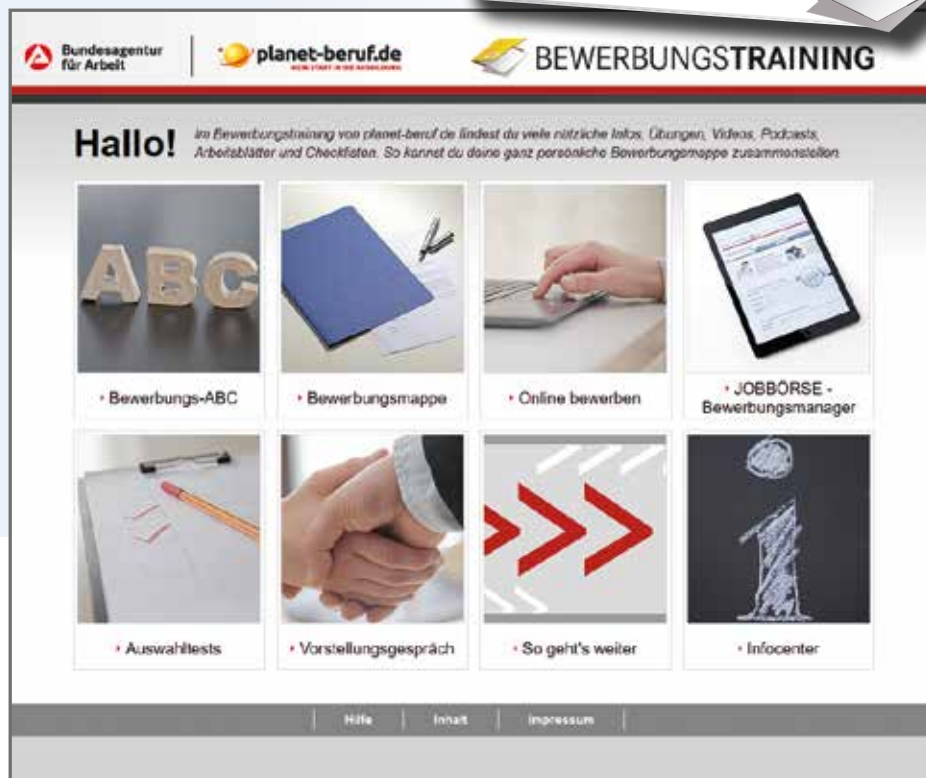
Bundesagentur für Arbeit

planet-beruf.de
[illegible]

BEWERBUNGSTRAINING

Hallo!

Im Bewerbungstraining von planet-beruf.de findest du viele nützliche Infos, Übungen, Videos, Podcasts, Arbeitsblätter und Checklisten. So kannst du deine ganz persönliche Bewerbungsmappe zusammenstellen.

ABC

› Bewerbungs-ABC

› Bewerbungsmappe

› Online bewerben

› JOBBÖRSE - Bewerbungsmanager

› Auswahltests

› Vorstellungsgespräch

› So geht's weiter

› Infocenter

Hilfe | Inhalt | Impressum